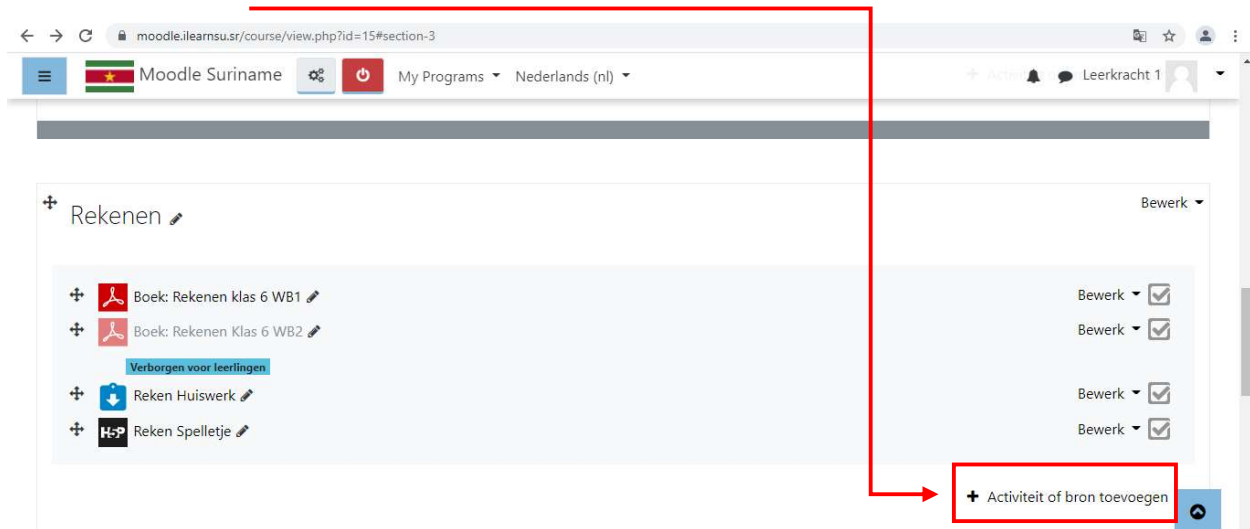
moodle.ilearnsu.sr/course/view.php?id=15#section-3

Moodle Suriname

My Programs Nederlands (nl)

Leerkracht 1

Rekenen

Bewerk

Boek: Rekenen klas 6 WB1

Bewerk

Boek: Rekenen Klas 6 WB2

Bewerk

Verborgen voor leerlingen

Reken Huiswerk

Bewerk

H5P Reken Spelletje

Bewerk

+ Activiteit of bron toevoegen